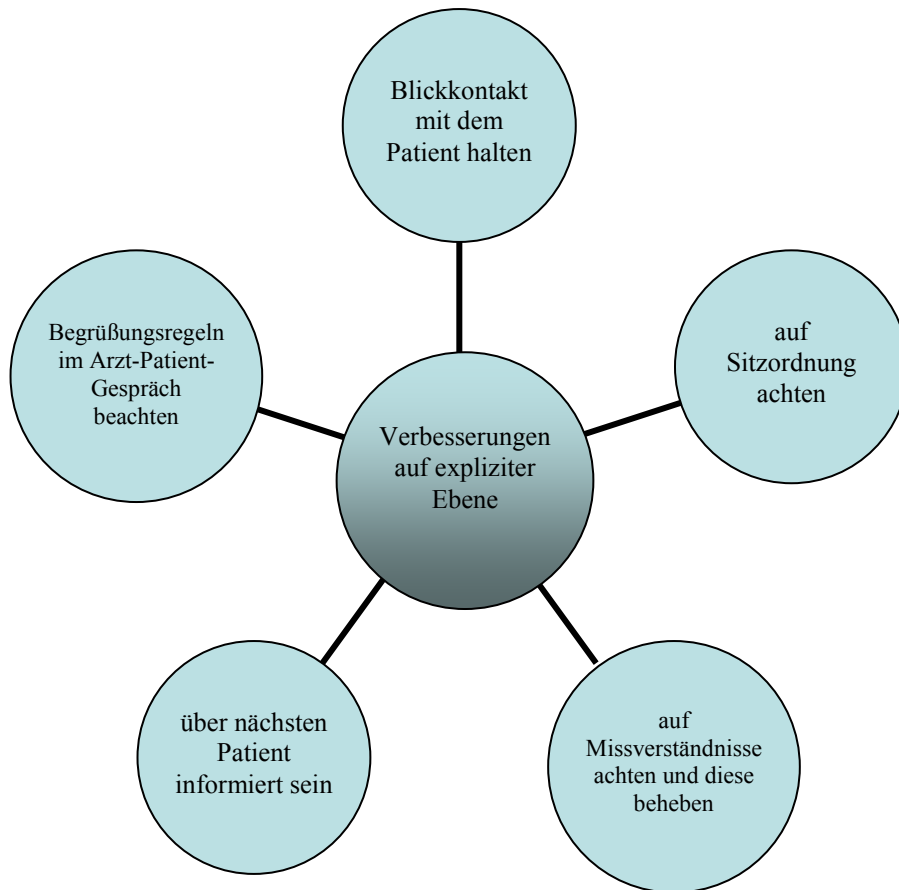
Blickkontakt mit dem Patient halten

Begrüßungsregeln im Arzt-Patient-Gespräch beachten

auf Sitzordnung achten

Verbesserungen auf expliziter Ebene

über nächsten Patient informiert sein

auf Missverständnisse achten und diese beheben